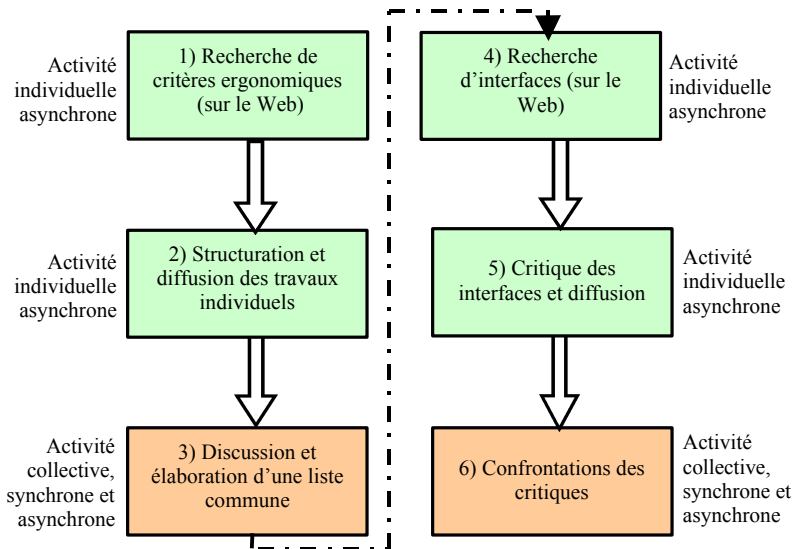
Activité individuelle asynchrone

1) Recherche de critères ergonomiques (sur le Web)

Activité individuelle asynchrone

2) Structuration et diffusion des travaux individuels

Activité collective, synchrone et asynchrone

3) Discussion et élaboration d'une liste commune

4) Recherche d'interfaces (sur le Web)

Activité individuelle asynchrone

5) Critique des interfaces et diffusion

Activité individuelle asynchrone

6) Confrontations des critiques

Activité collective, synchrone et asynchrone